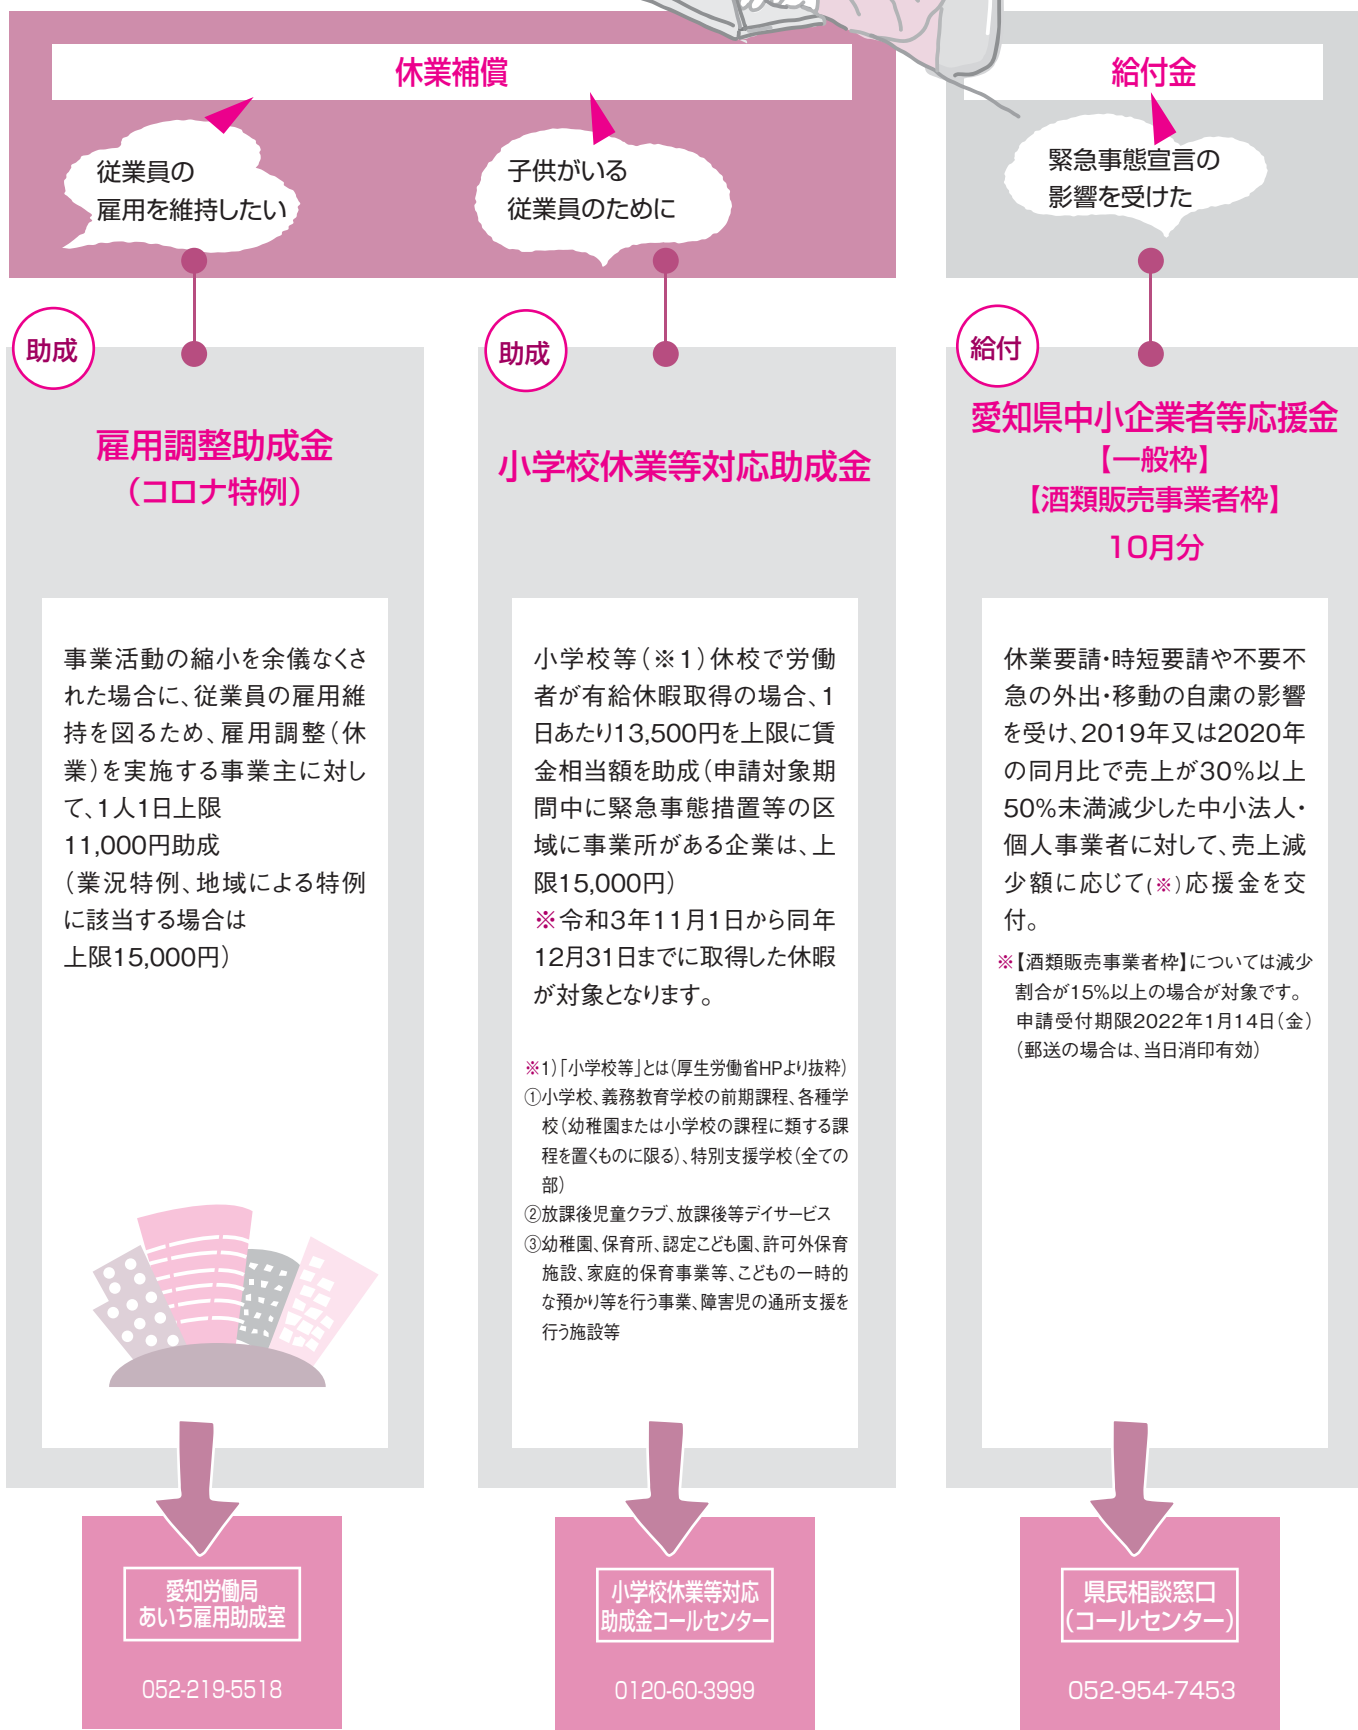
休業補償

従業員の
雇用を維持したい

子供がいる
従業員のために

給付金

緊急事態宣言の
影響を受けた

助成

雇用調整助成金
（コロナ特例）

事業活動の縮小を余儀なくされた場合に、従業員の雇用維持を図るため、雇用調整（休業）を実施する事業主に対して、1人1日上限
11,000円助成
（業況特例、地域による特例に該当する場合は
上限15,000円）

愛知労働局
あいち雇用助成室

052-219-5518

助成

小学校休業等対応助成金

小学校等（※1）休校で労働者が有給休暇取得の場合、1日あたり13,500円を上限に賃金相当額を助成（申請対象期間中に緊急事態措置等の区域に事業所がある企業は、上限15,000円）
※令和3年11月1日から同年12月31日までに取得した休暇が対象となります。

※1）「小学校等」とは（厚生労働省HPより抜粋）
①小学校、義務教育学校の前期課程、各種学校（幼稚園または小学校の課程に類する課程を置くものに限る）、特別支援学校（全ての部）
②放課後児童クラブ、放課後等デイサービス
③幼稚園、保育所、認定こども園、許可外保育施設、家庭的保育事業等、こどもの一時的な預かり等を行う事業、障害児の通所支援を行う施設等

小学校休業等対応
助成金コールセンター

0120-60-3999

給付

愛知県中小企業者等応援金
【一般枠】
【酒類販売事業者枠】
10月分

休業要請・時短要請や不要不急の外出・移動の自粛の影響を受け、2019年又は2020年の同月比で売上が30%以上50%未満減少した中小法人・個人事業者に対して、売上減少額に応じて（※）応援金を交付。

※【酒類販売事業者枠】については減少割合が15%以上の場合が対象です。
申請受付期限2022年1月14日（金）
（郵送の場合は、当日消印有効）

県民相談窓口
（コールセンター）

052-954-7453